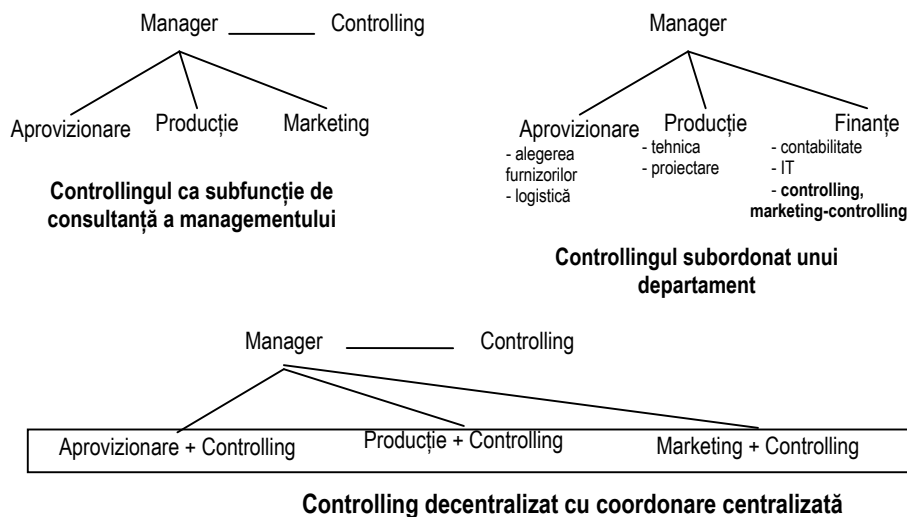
Manager Controlling

Aprovizionare Producție Marketing

**Controllingul ca subfuncție de consultanță a managementului**

Manager

Aprovizionare
- alegerea furnizorilor
- logistică

Producție
- tehnica
- proiectare

Finanțe
- contabilitate
- IT
- **controlling, marketing-controlling**

**Controllingul subordonat unui departament**

Manager Controlling

Aprovizionare + Controlling Producție + Controlling Marketing + Controlling

**Controlling decentralizat cu coordonare centralizată**